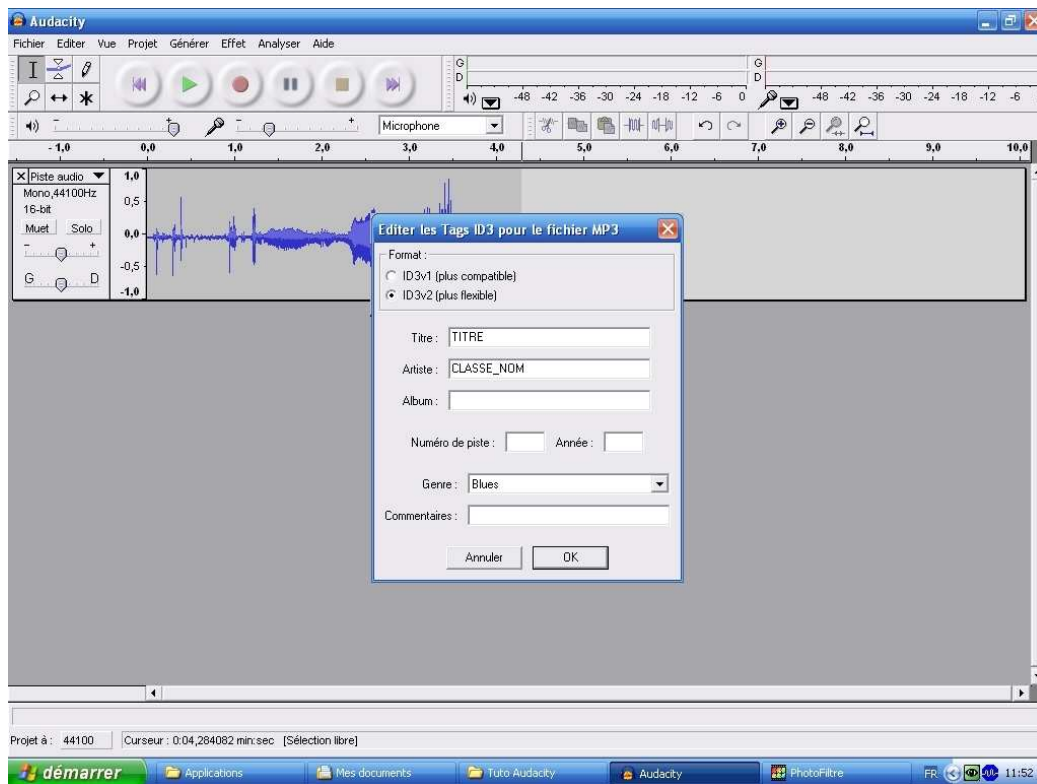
Audacity

Fichier Editer Vue Projet Générer Effet Analyser Aide

G
D
-48 -42 -36 -30 -24 -18 -12 -6 0
G
D
-48 -42 -36 -30 -24 -18 -12 -6

Microphone

-1,0 0,0 1,0 2,0 3,0 4,0 5,0 6,0 7,0 8,0 9,0 10,0

X Piste audio
Mono,44100Hz
16-bit
Muet Solo
G D
1,0
0,5
0,0
-0,5
-1,0

Editer les Tags ID3 pour le fichier MP3

Format :
ID3v1 (plus compatible)
ID3v2 (plus flexible)

Titre : TITRE
Artiste : CLASSE_NOM
Album :
Numéro de piste : Année :
Genre : Blues
Commentaires :
Annuler OK

Projet à : 44100 Curseur : 0:04,284082 min:sec [Sélection libre]

démarrer Applications Mes documents Tuto Audacity Audacity PhotoFiltre FR 11:52